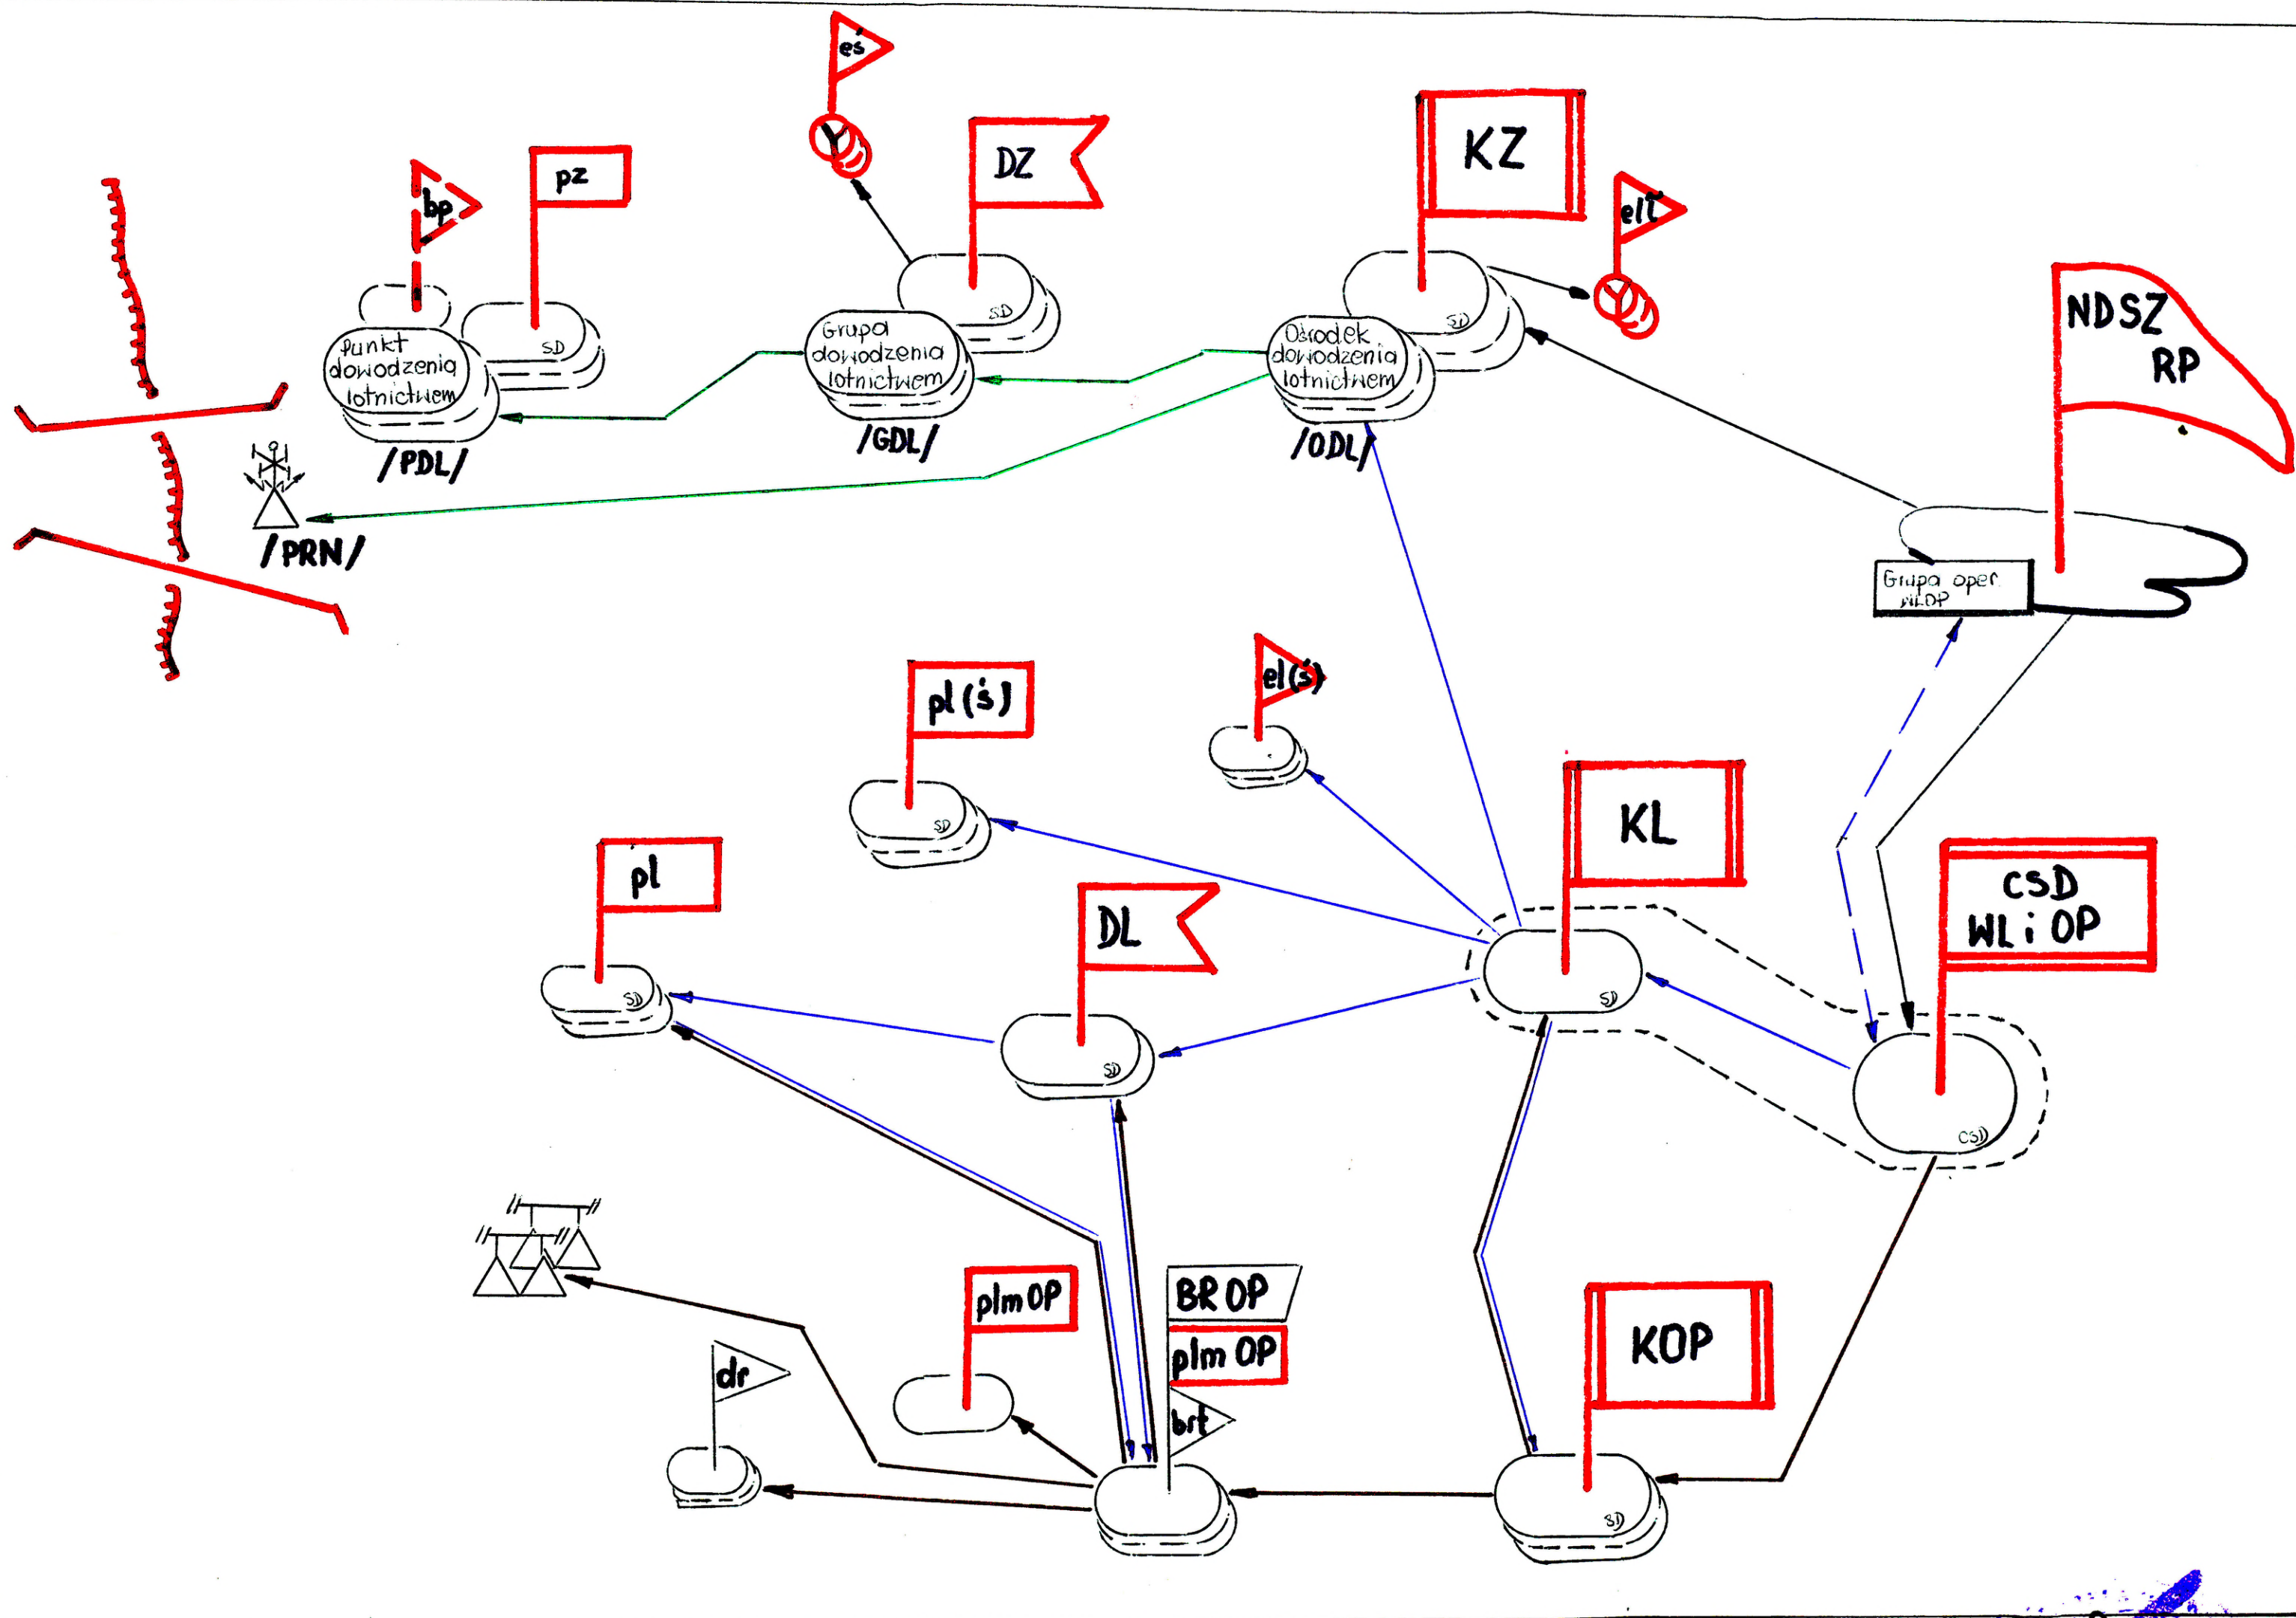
eś

DZ

KZ

bp

pz

elt

Punkt dowodzenia lotnictwem

SD

/PDL/

Grupa dowodzenia lotnictwem

SD

/GDL/

Ośrodek dowodzenia lotnictwem

SD

/ODL/

NDSZ RP

/PRN/

Grupa oper. WLOP

pl (ś)

SD

el(ś)

KL

pl

SD

DL

SD

SD

CSD WL i OP

CSD

BR OP

plm OP

plm OP

brt

dr

KOP

SD